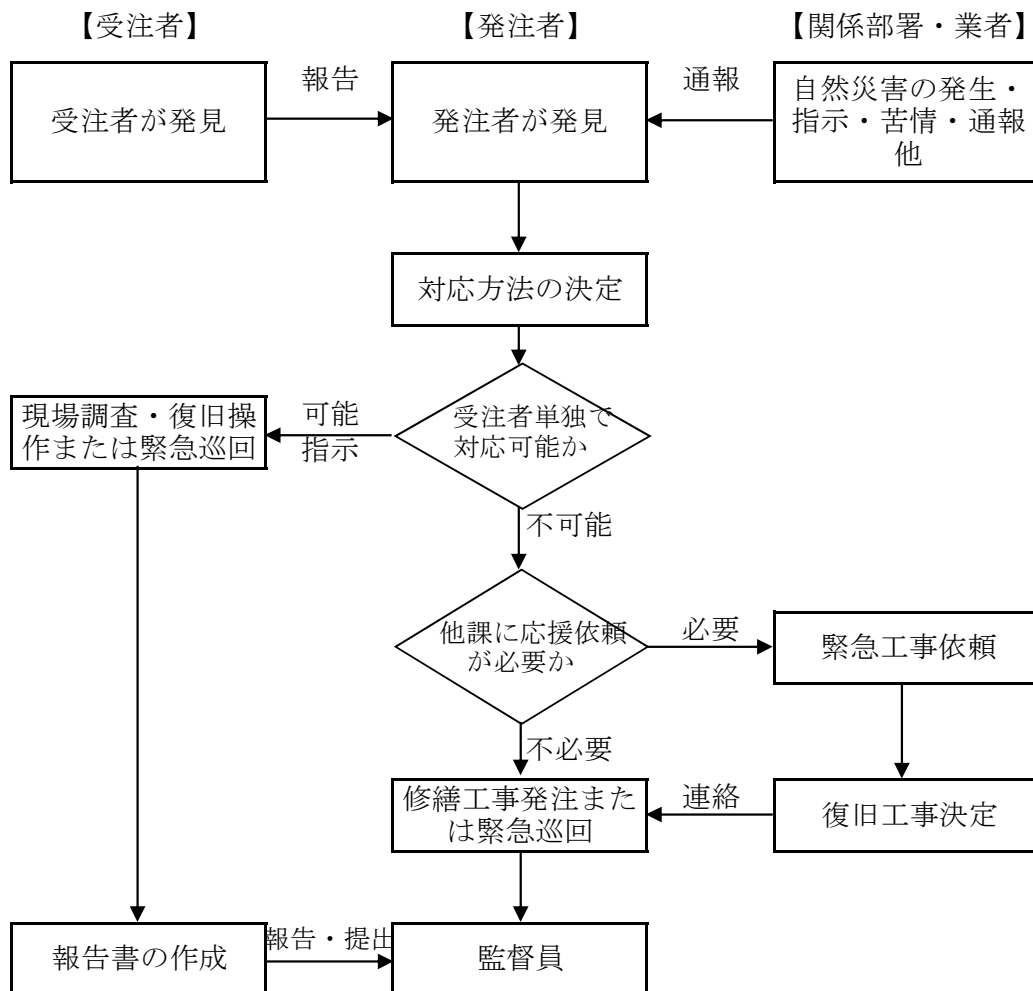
【受注者】

【発注者】

【関係部署・業者】

受注者が発見

報告

発注者が発見

通報

自然災害の発生・指示・苦情・通報 他

対応方法の決定

現場調査・復旧操作または緊急巡回

可能 指示

受注者単独で対応可能か

不可能

他課に応援依頼が必要か

必要

緊急工事依頼

不必要

修繕工事発注または緊急巡回

連絡

復旧工事決定

報告書の作成

報告・提出

監督員